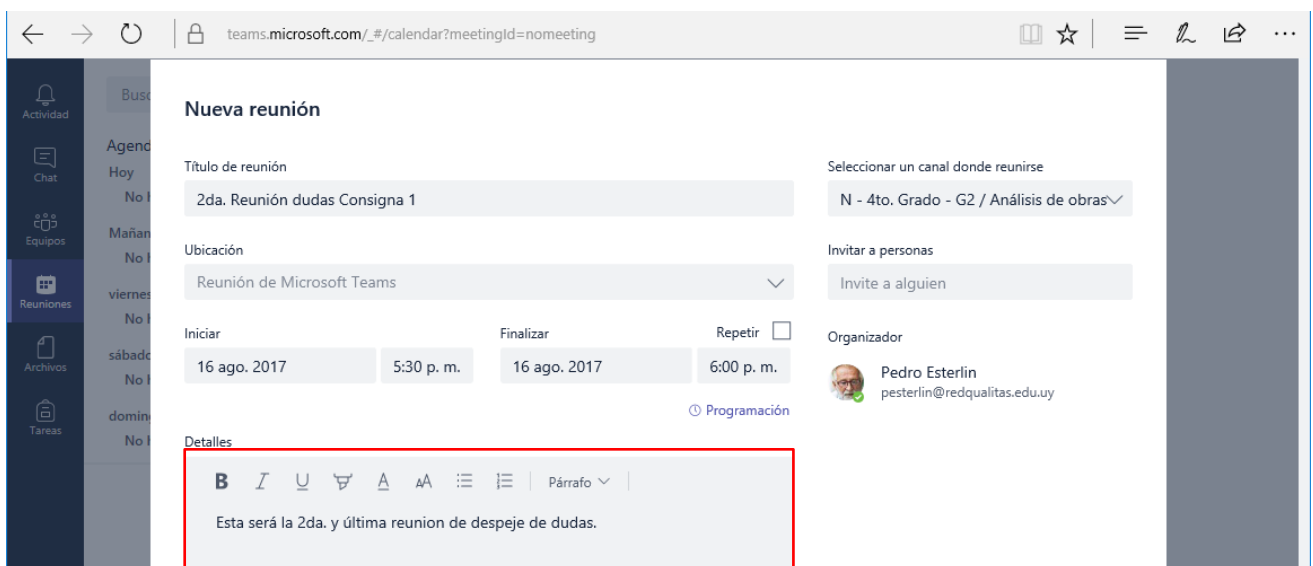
teams.microsoft.com/_#/calendar?meetingId=nomeeting

Actividad
Chat
Equipos
Reuniones
Archivos
Tareas

Busc
Agend
Hoy
No
Mañan
No
viernes
No
sábado
No
doming
No

Nueva reunión

Título de reunión
2da. Reunión dudas Consigna 1

Ubicación
Reunión de Microsoft Teams

Iniciar
16 ago. 2017
5:30 p. m.

Finalizar
16 ago. 2017
6:00 p. m.

Repetir

Programación

Detalles
B I U A AA Párrafo

Esta será la 2da. y última reunion de despeje de dudas.

Seleccionar un canal donde reunirse
N - 4to. Grado - G2 / Análisis de obras

Invitar a personas
Invite a alguien

Organizador
Pedro Esterlin
pesterlin@redqualitas.edu.uy